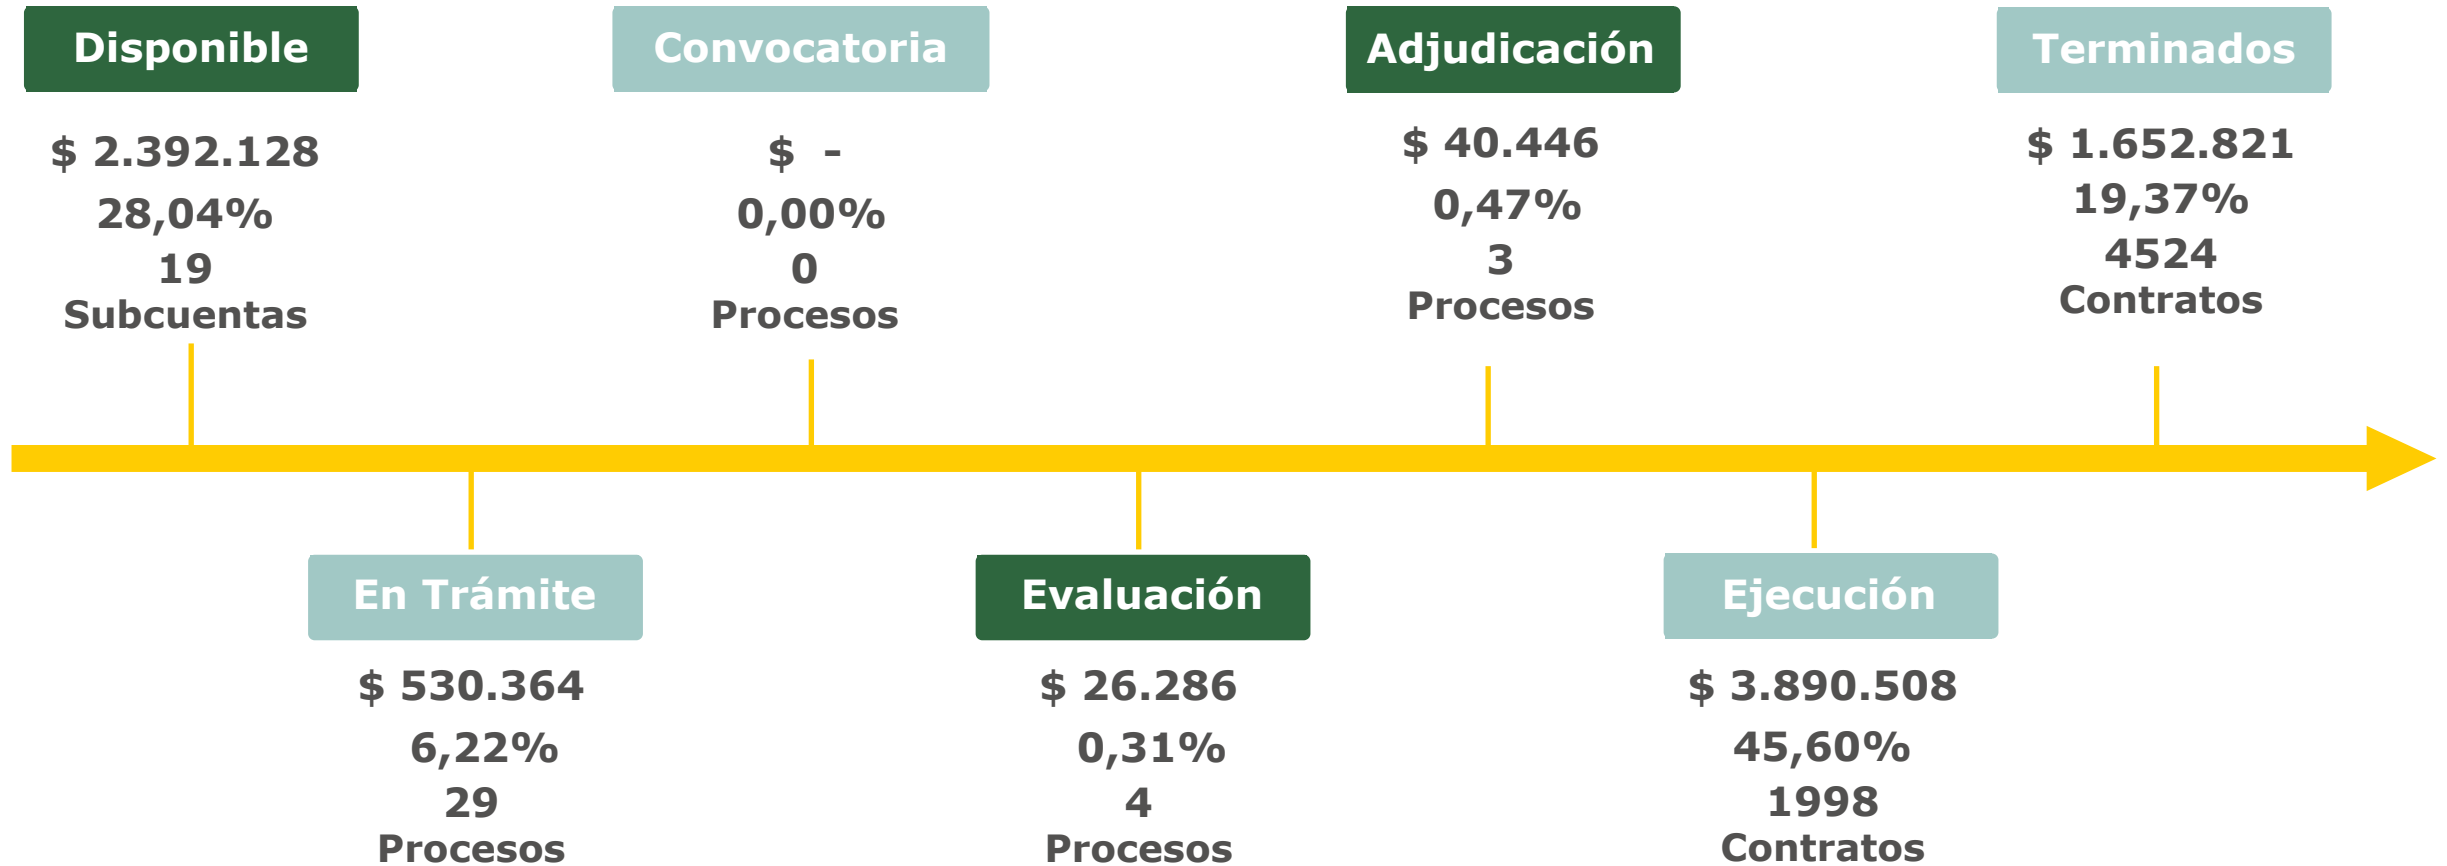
Disponible
$ 2.392.128
28,04%
19
Subcuentas

En Trámite
$ 530.364
6,22%
29
Procesos

Convocatoria
$ -
0,00%
0
Procesos

Evaluación
$ 26.286
0,31%
4
Procesos

Adjudicación
$ 40.446
0,47%
3
Procesos

Ejecución
$ 3.890.508
45,60%
1998
Contratos

Terminados
$ 1.652.821
19,37%
4524
Contratos